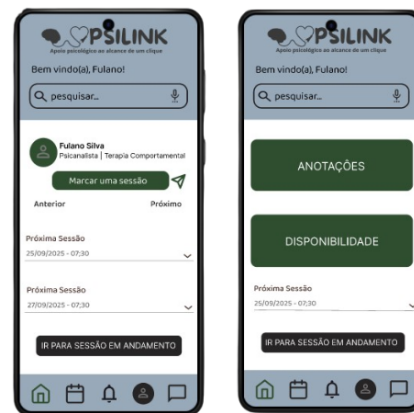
PSILINK
Apoio psicológico ao alcance de um clique
Bem vindo(a), Fulano!
pesquisar...

Fulano Silva
Psicanalista | Terapia Comportamental
Marcar uma sessão
Anterior
Próximo

Próxima Sessão
25/09/2025 - 07:30

Próxima Sessão
27/09/2025 - 07:30

IR PARA SESSÃO EM ANDAMENTO

PSILINK
Apoio psicológico ao alcance de um clique
Bem vindo(a), Fulano!
pesquisar...

ANOTAÇÕES

DISPONIBILIDADE

Próxima Sessão
25/09/2025 - 07:30

IR PARA SESSÃO EM ANDAMENTO